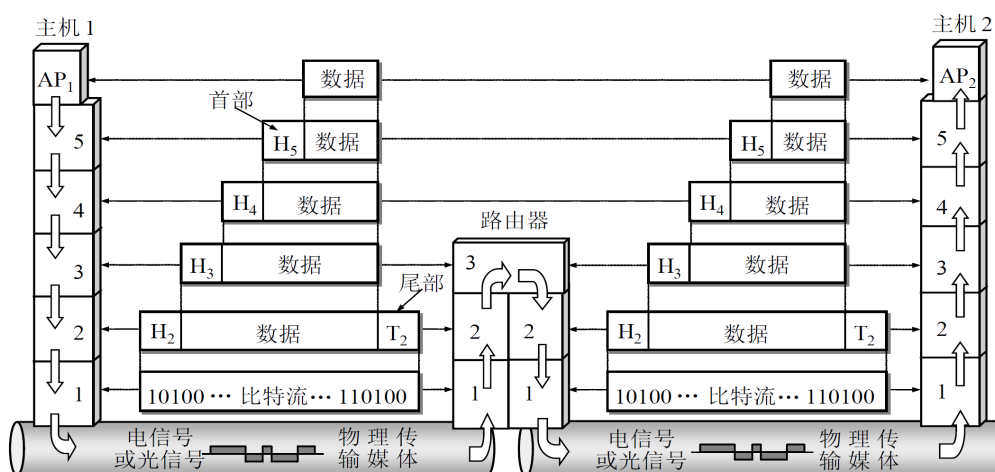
主机 1

主机 2

$AP_1$

$AP_2$

数据

数据

首部

$H_5$ 数据

$H_5$ 数据

$H_4$ 数据

$H_4$ 数据

路由器

$H_3$ 数据

$H_3$ 数据

尾部

$H_2$ 数据 $T_2$

$H_2$ 数据 $T_2$

10100 ⋯ 比特流⋯ 110100

10100 ⋯ 比特流⋯ 110100

5
4
3
2
1

3
2 2
1 1

5
4
3
2
1

电信号
或光信号

物 理 传
输 媒 体

电信号
或光信号

物 理 传
输 媒 体